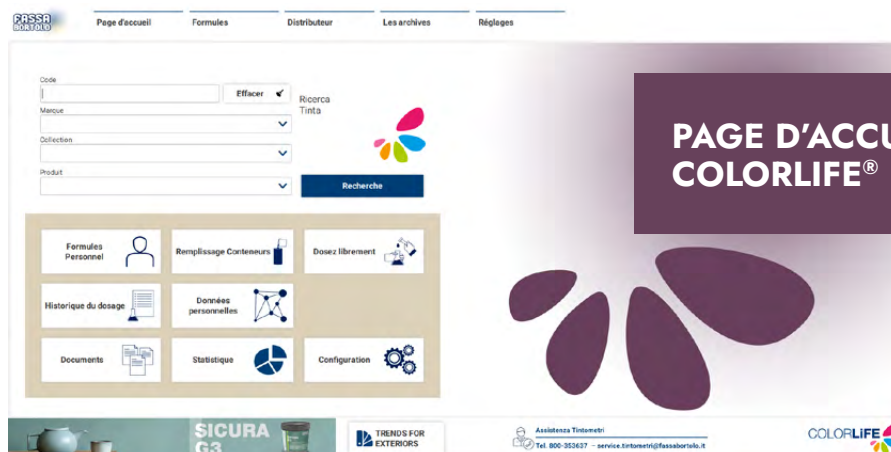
FASSA BORTOLO

Page d'accueil Formules Distributeur Les archives Réglages

Code
Effacer
Ricerca Tinta
Marque
Collection
Produit
Recherche

Formules Personnel
Remplissage Conteneurs
Dosez librement
Historique du dosage
Données personnelles
Documents
Statistique
Configuration

SICURA G3
TRENDS FOR EXTERIORS
Assistenza Tintometri
Tel. 800-353637 – service.tintometri@fassabortolo.it
COLORLIFE

PAGE D'ACCU
COLORLIFE®